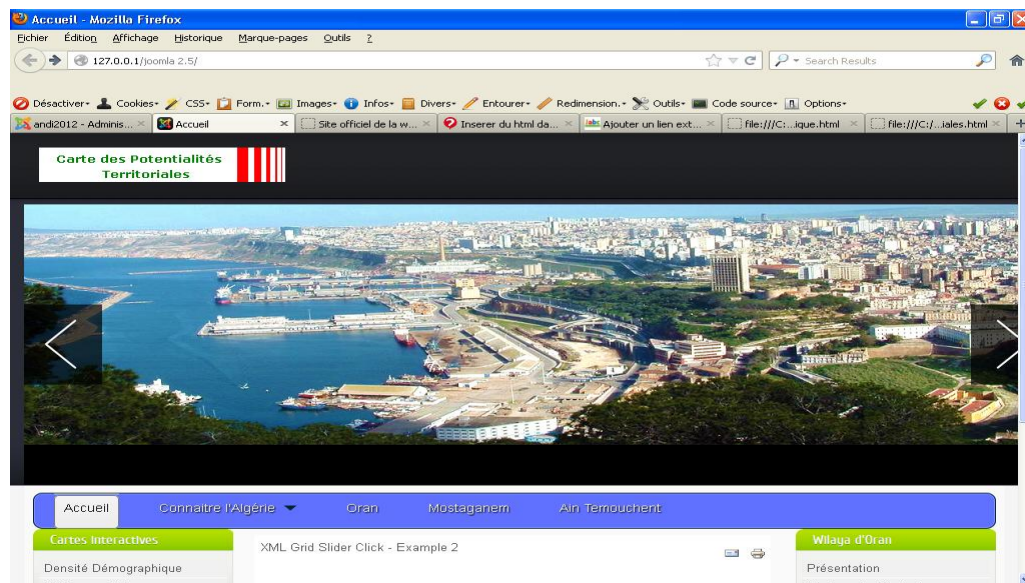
Accueil - Mozilla Firefox

Fichier Édition Affichage Historique Marque-pages Outils ?

127.0.0.1/joomla 2.5/

Search Results

Désactiver Cookies CSS Form. Images Infos Divers Entourer Redimension. Outils Code source Options

andi2012 - Adminis... Accueil Site officiel de la w... Inserer du html da... Ajouter un lien ext... file:///C:...ique.html file:///C:/...iales.html

Carte des Potentialités Territoriales

Accueil Connaitre l'Algérie Oran Mostaganem Ain Temouchent

Cartes Interactives

Densité Démographique

XML Grid Slider Click - Example 2

Wilaya d'Oran

Présentation